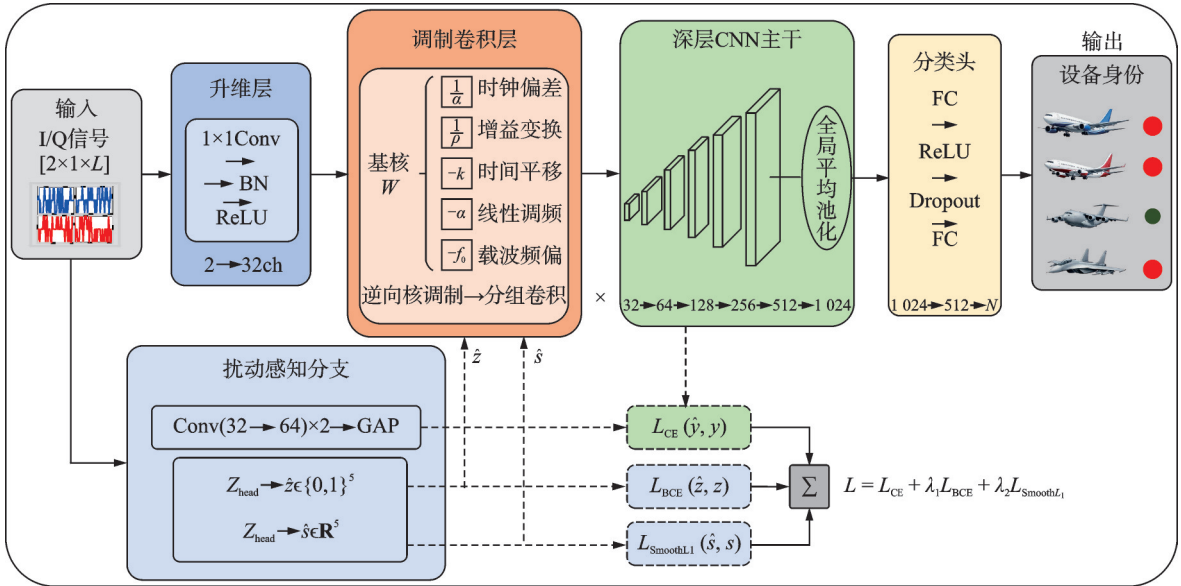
输入
I/Q信号
[2×1×$L$]

升维层
1×1Conv
→ BN
→ ReLU
2→32ch

调制卷积层
基核
$W$
$\frac{1}{\alpha}$ 时钟偏差
$\frac{1}{\rho}$ 增益变换
$-k$ 时间平移
$-\alpha$ 线性调频
$-f_0$ 载波频偏
逆向核调制→分组卷积

×

深层CNN主干
全局平均池化
32→64→128→256→512→1 024

分类头
FC
→
ReLU
→
Dropout
→
FC
1 024→512→$N$

输出
设备身份

$\hat{z}$
$\hat{s}$

扰动感知分支
Conv(32→64)×2→GAP
$Z_{\text{head}}$→$\hat{z}\in\{0,1\}^5$
$Z_{\text{head}}$→$\hat{s}\in\mathbf{R}^5$

$L_{\text{CE}}(\hat{y}, y)$
$L_{\text{BCE}}(\hat{z}, z)$
$L_{\text{SmoothL1}}(\hat{s}, s)$
$\Sigma$
$L = L_{\text{CE}} + \lambda_1 L_{\text{BCE}} + \lambda_2 L_{\text{Smooth}L_1}$